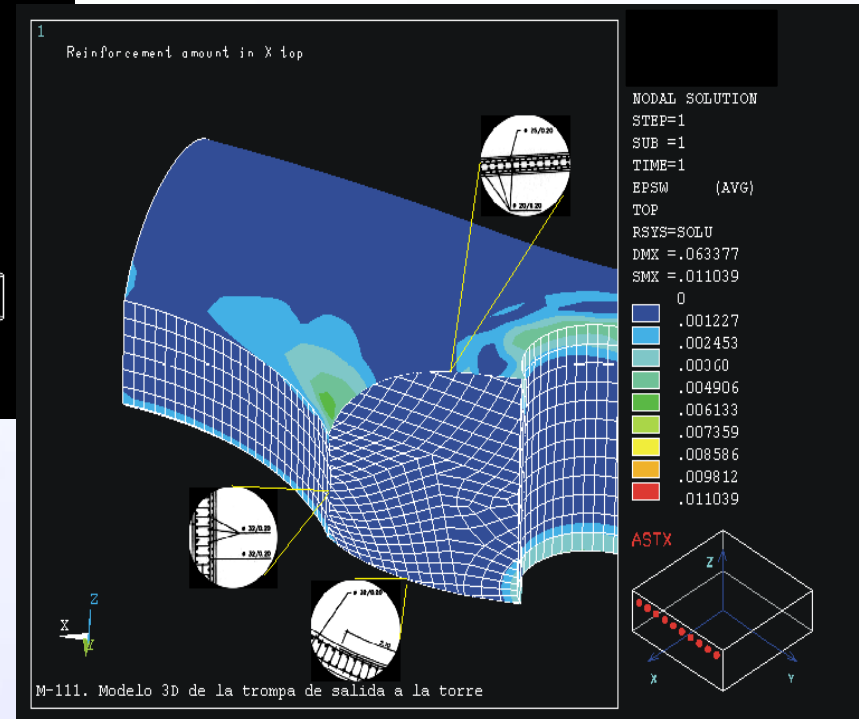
1

Reinforcement amount in X top

NODAL SOLUTION
STEP=1
SUB =1
TIME=1
EPSW (AVG)
TOP
RSYS=SOLU
DMX =.063377
SMX =.011039

0
.001227
.002453
.00360
.004906
.006133
.007359
.008586
.009812
.011039

ASTX

Z
X
Y

Z
X
Y

ø 25/0.20
ø 20/0.20
ø 32/0.20
ø 32/0.20
ø 16/0.20

M-111. Modelo 3D de la trompa de salida a la torre